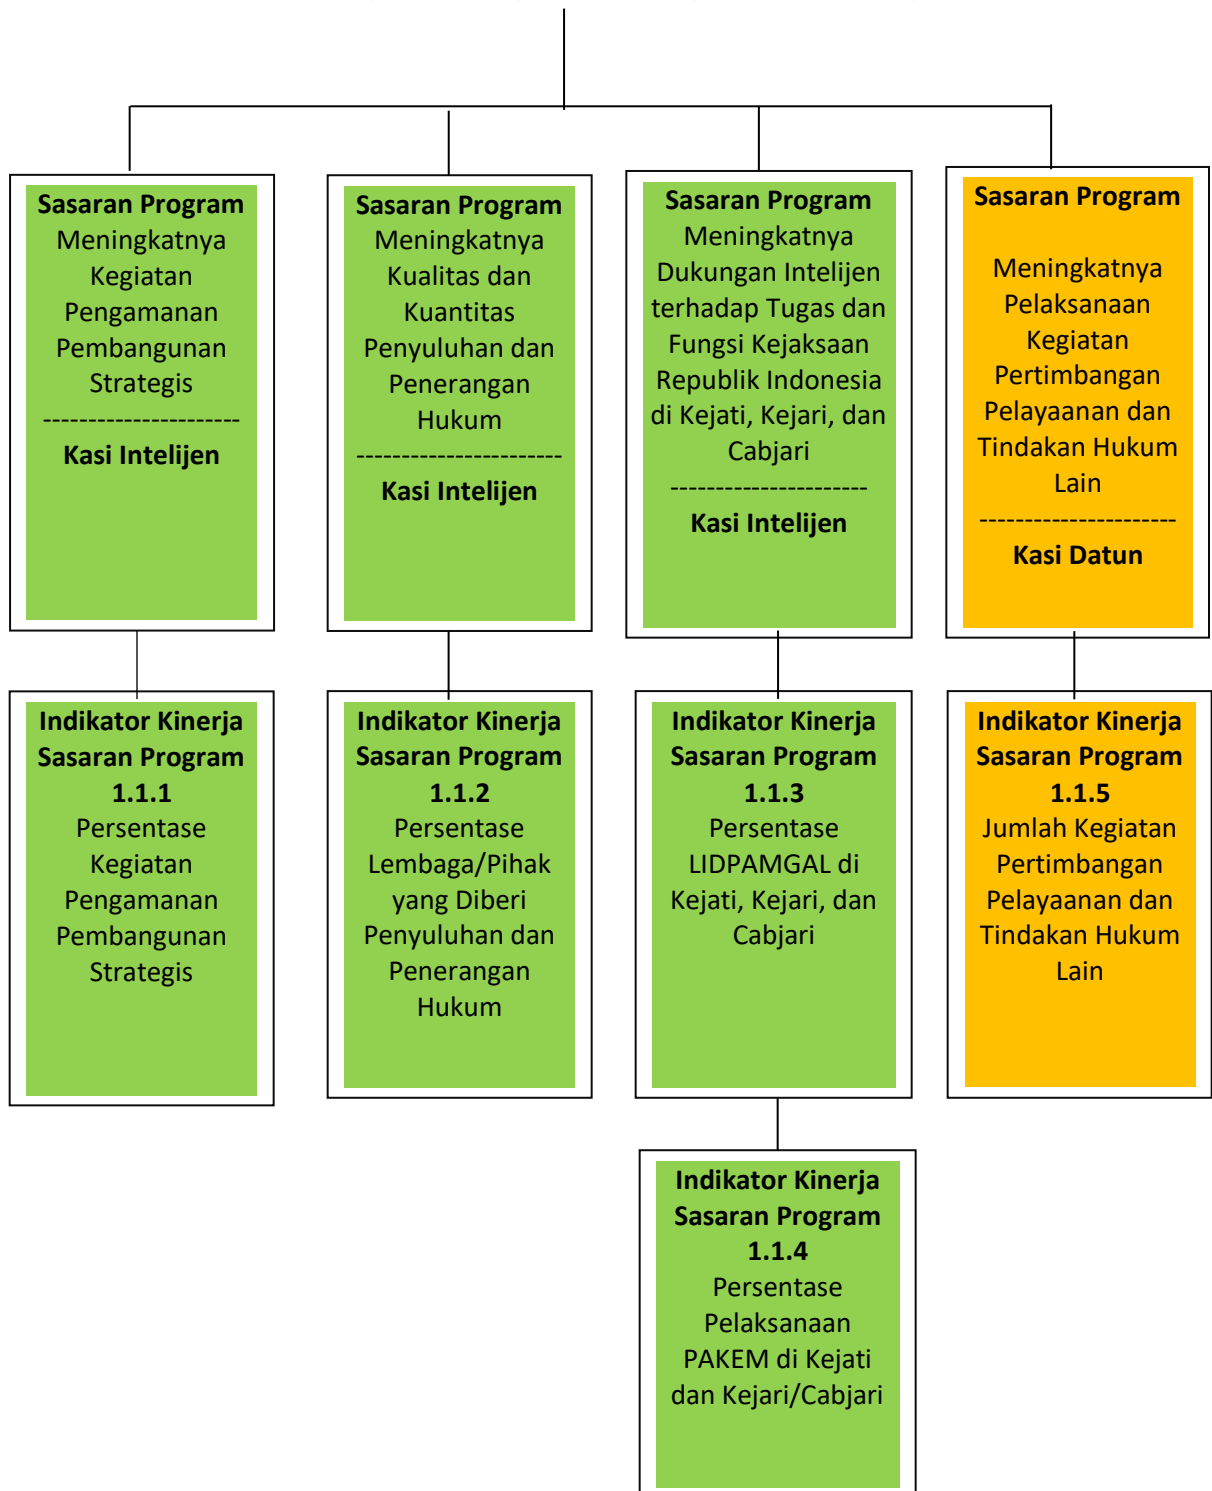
**Sasaran Program**
Meningkatnya Kegiatan Pengamanan Pembangunan Strategis
----------------------
**Kasi Intelijen**

**Sasaran Program**
Meningkatnya Kualitas dan Kuantitas Penyuluhan dan Penerangan Hukum
-----------------------
**Kasi Intelijen**

**Sasaran Program**
Meningkatnya Dukungan Intelijen terhadap Tugas dan Fungsi Kejaksaan Republik Indonesia di Kejati, Kejari, dan Cabjari
----------------------
**Kasi Intelijen**

**Sasaran Program**

Meningkatnya Pelaksanaan Kegiatan Pertimbangan Pelayaanan dan Tindakan Hukum Lain
----------------------
**Kasi Datun**

**Indikator Kinerja Sasaran Program 1.1.1**
Persentase Kegiatan Pengamanan Pembangunan Strategis

**Indikator Kinerja Sasaran Program 1.1.2**
Persentase Lembaga/Pihak yang Diberi Penyuluhan dan Penerangan Hukum

**Indikator Kinerja Sasaran Program 1.1.3**
Persentase LIDPAMGAL di Kejati, Kejari, dan Cabjari

**Indikator Kinerja Sasaran Program 1.1.5**
Jumlah Kegiatan Pertimbangan Pelayaanan dan Tindakan Hukum Lain

**Indikator Kinerja Sasaran Program 1.1.4**
Persentase Pelaksanaan PAKEM di Kejati dan Kejari/Cabjari